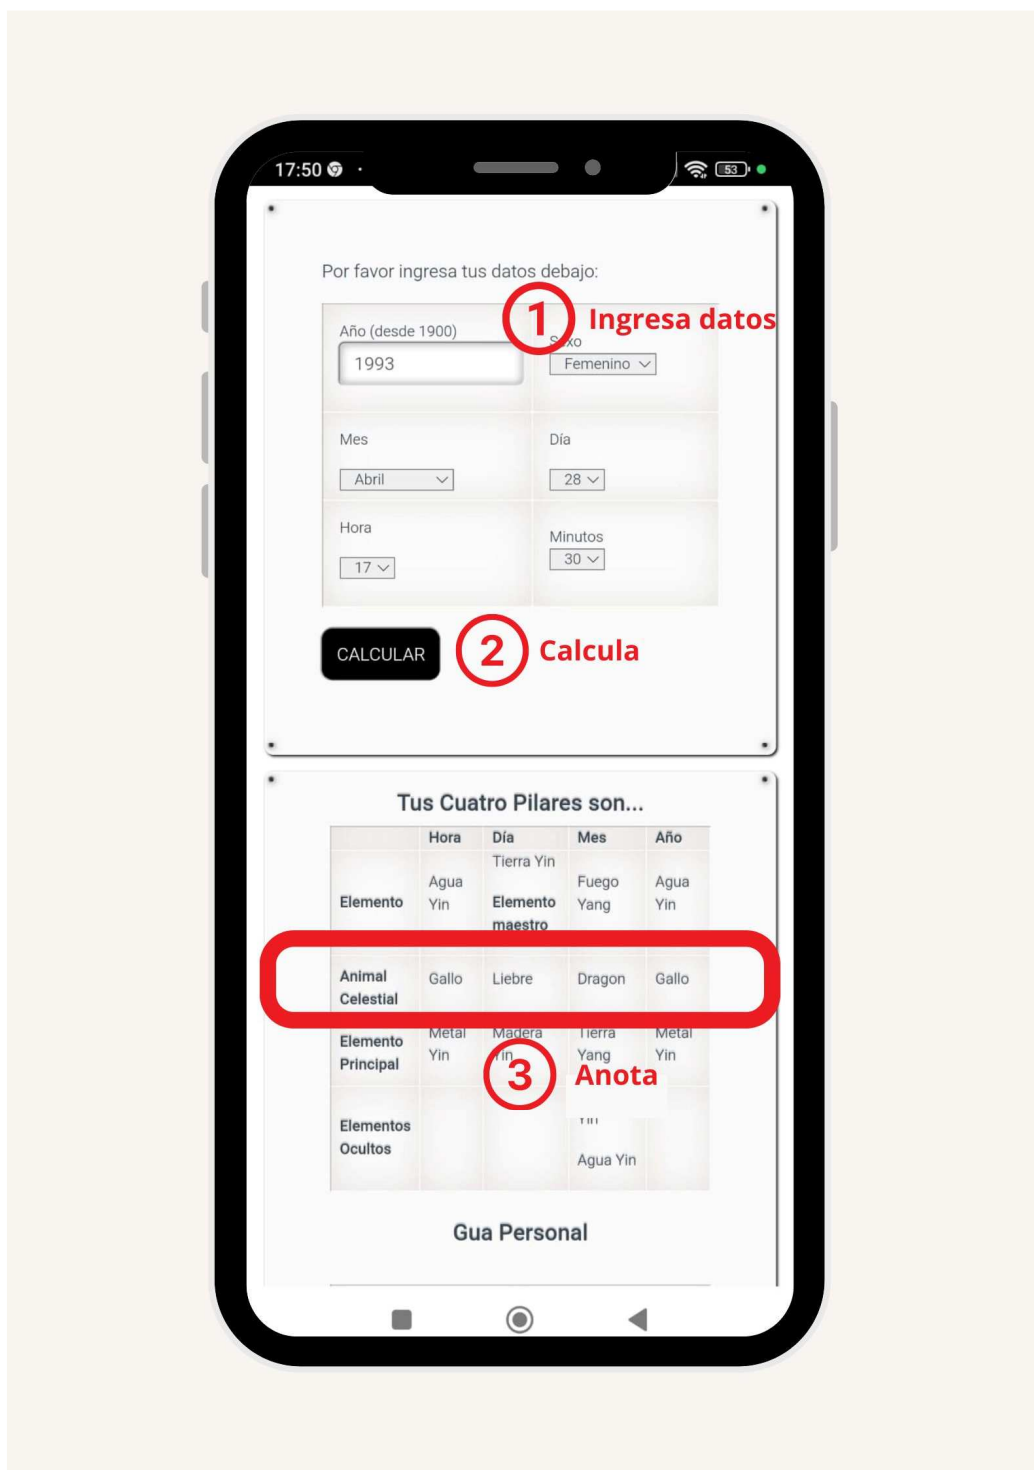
17:50 · 53

Por favor ingresa tus datos debajo:

1 Ingresa datos

Año (desde 1900)
1993

S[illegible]xo
Femenino

Mes
Abril

Día
28

Hora
17

Minutos
30

CALCULAR

2 Calcula

Tus Cuatro Pilares son...

| | Hora | Día | Mes | Año |
|---|---|---|---|---|
| Elemento | Agua Yin | Tierra Yin Elemento maestro | Fuego Yang | Agua Yin |
| Animal Celestial | Gallo | Liebre | Dragon | Gallo |
| Elemento Principal | Metal Yin | Madera Yin | Tierra Yang | Metal Yin |
| Elementos Ocultos | | | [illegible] Agua Yin | |

3 Anota

Gua Personal